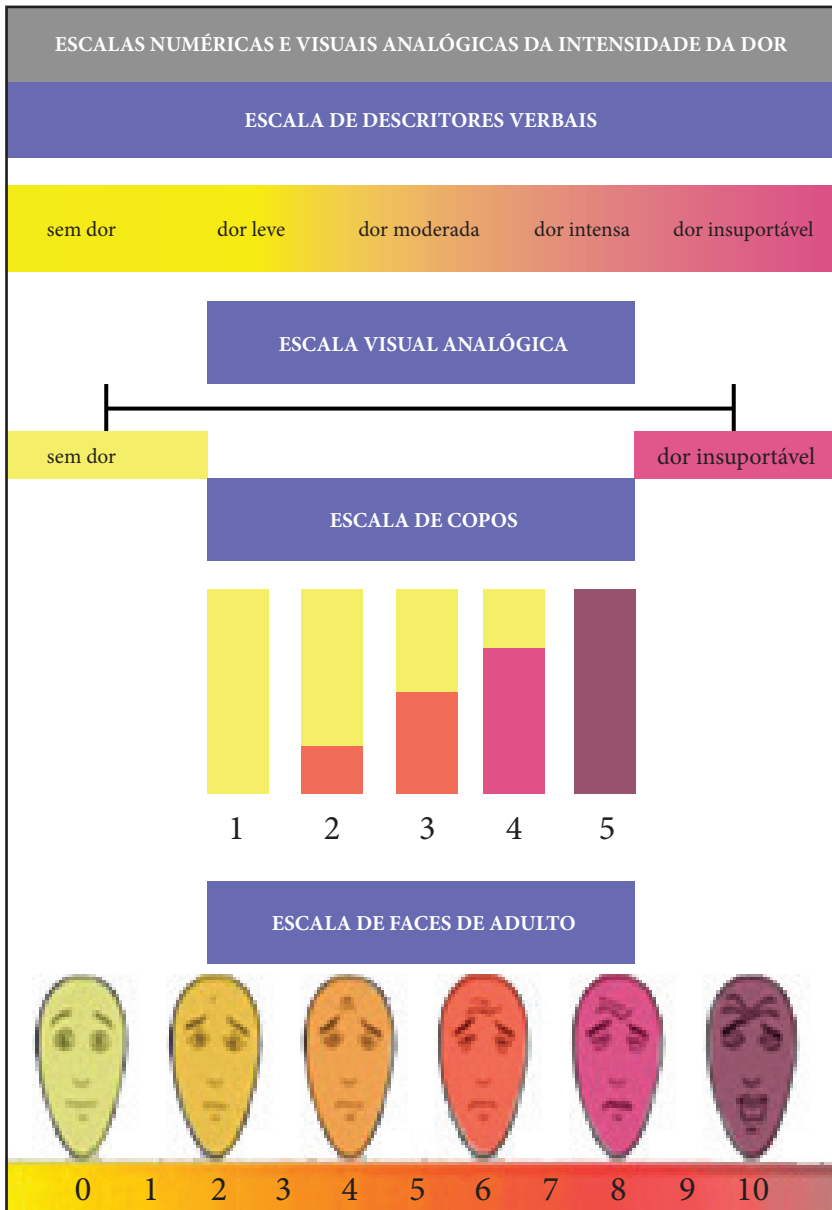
ESCALAS NUMÉRICAS E VISUAIS ANALÓGICAS DA INTENSIDADE DA DOR

ESCALA DE DESCRITORES VERBAIS

sem dor dor leve dor moderada dor intensa dor insuportável

ESCALA VISUAL ANALÓGICA

sem dor

dor insuportável

ESCALA DE COPOS

1 2 3 4 5

ESCALA DE FACES DE ADULTO

0 1 2 3 4 5 6 7 8 9 10